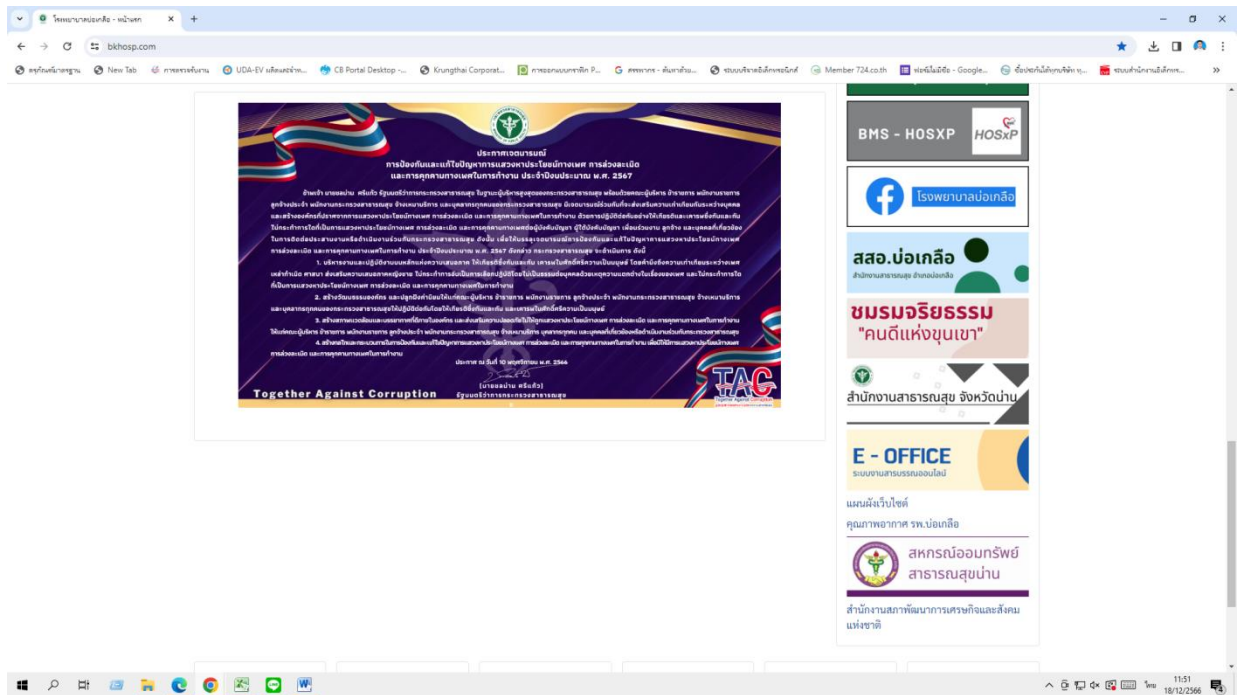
โรงพยาบาลบ่อเกลือ - หน้าแรก × +

bkhosp.com

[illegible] New Tab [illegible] UDA-EV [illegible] CB Portal Desktop -... Krungthai Corporat... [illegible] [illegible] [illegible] Member 724.co.th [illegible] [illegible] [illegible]

ประกาศเจตนารมณ์
การป้องกันและแก้ไขปัญหาการแสวงหาประโยชน์ทางเพศ การล่วงละเมิด
และการคุกคามทางเพศในการทำงาน ประจำปีงบประมาณ พ.ศ. 2567

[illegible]

ประกาศ ณ วันที่ 10 พฤศจิกายน พ.ศ. 2566

(นายชลน่าน ศรีแก้ว)
รัฐมนตรีว่าการกระทรวงสาธารณสุข

Together Against Corruption

TAC

BMS - HOSXP HOSxP

โรงพยาบาลบ่อเกลือ

สสอ.บ่อเกลือ
สำนักงานสาธารณสุข อำเภอบ่อเกลือ

ชมรมจริยธรรม
"คนดีแห่งขุนเขา"

สำนักงานสาธารณสุข จังหวัดน่าน

E - OFFICE
ระบบงานสารบรรณออนไลน์

แผนผังเว็บไซต์
คุณภาพอากาศ รพ.บ่อเกลือ

สหกรณ์ออมทรัพย์
สาธารณสุขน่าน

สำนักงานสภาพัฒนาการเศรษฐกิจและสังคมแห่งชาติ

ไทย 11:51 18/12/2566